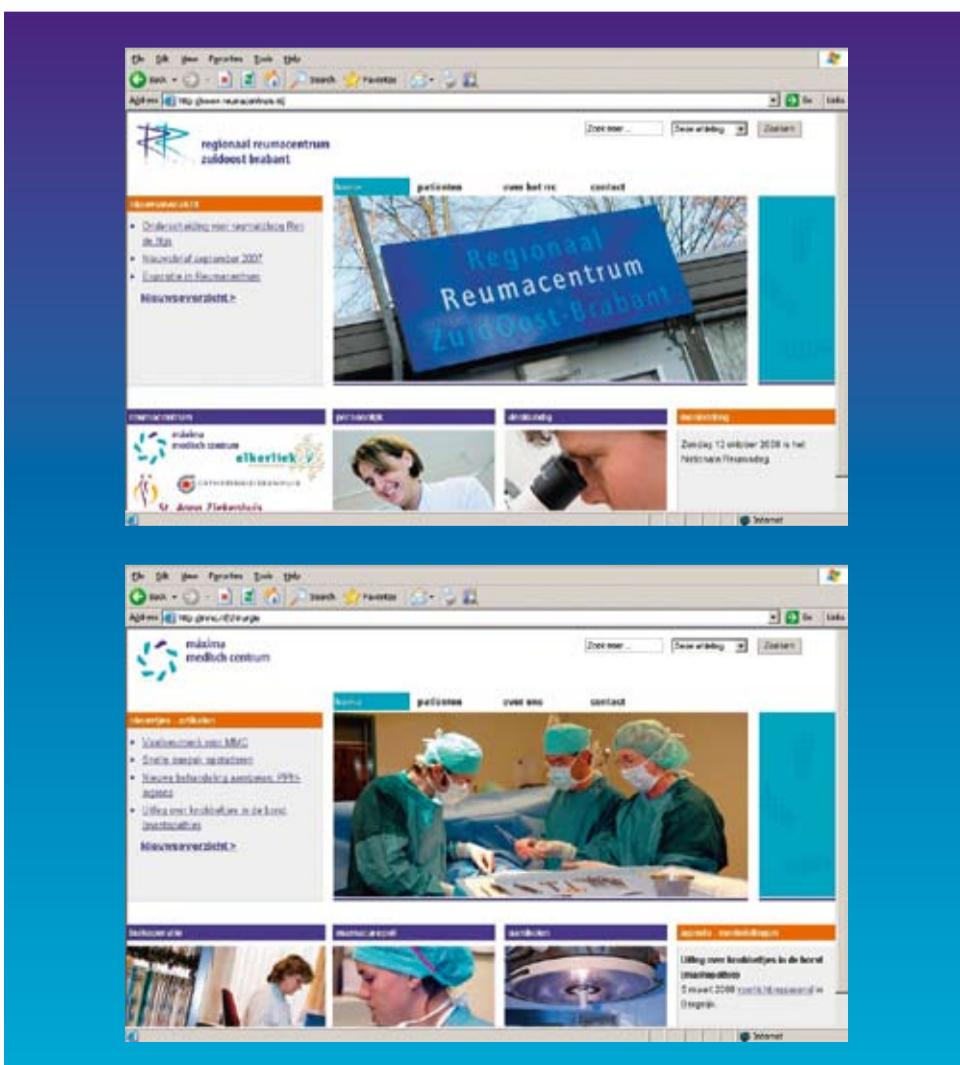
File Edit View Favorites Tools Help

Back Search Favorites

Address http://www.reumacentrum.nl Go Links

regionaal reumacentrum zuidoost brabant

Zoek naar... Deze afdeling Zoeken

home patiënten over het rrc contact

nieuwsoverzicht

Ondertekening voor samenwerking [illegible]

Nieuwsbrief september 2007

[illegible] in Reumacentrum

Nieuwsoverzicht >

Regionaal Reumacentrum ZuidOost-Brabant

reumacentrum

máxima medisch centrum

elkerliek

Catharina Ziekenhuis

St. Anna Ziekenhuis

persoonlijk

afdeling

mededeling

Zondag 12 oktober 2008 is het Nationale Reumadag.

Internet

File Edit View Favorites Tools Help

Back Search Favorites

Address http://www.mmc.nl/chirurgie Go Links

máxima medisch centrum

Zoek naar... Deze afdeling Zoeken

home patiënten over mmc contact

nieuwtjes - artikelen

Vaatkeurmerk voor MMC

Snelle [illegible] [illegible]

Nieuwe behandeling aambeien: PPH-ingreep

Uitleg over knobbeltjes in de borst (mammapoli)

Nieuwsoverzicht >

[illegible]

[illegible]

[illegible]

agenda - mededelingen

Uitleg over knobbeltjes in de borst (mammapoli)

5 maart 2008 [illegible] in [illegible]

Internet